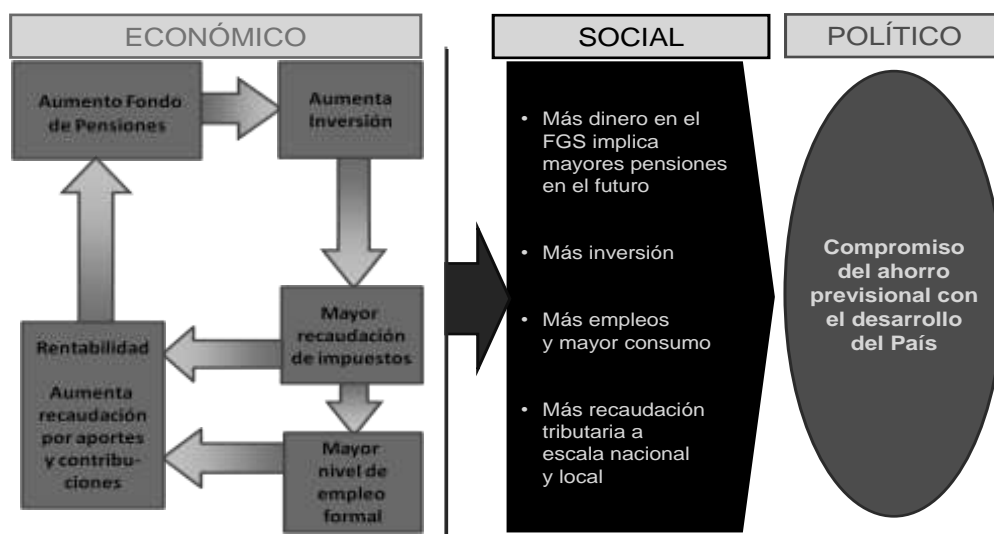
ECONÓMICO

Aumento Fondo de Pensiones

Aumenta Inversión

Mayor recaudación de impuestos

Rentabilidad

Aumenta recaudación por aportes y contribuciones

Mayor nivel de empleo formal

SOCIAL

• Más dinero en el FGS implica mayores pensiones en el futuro

• Más inversión

• Más empleos y mayor consumo

• Más recaudación tributaria a escala nacional y local

POLÍTICO

Compromiso del ahorro previsional con el desarrollo del País